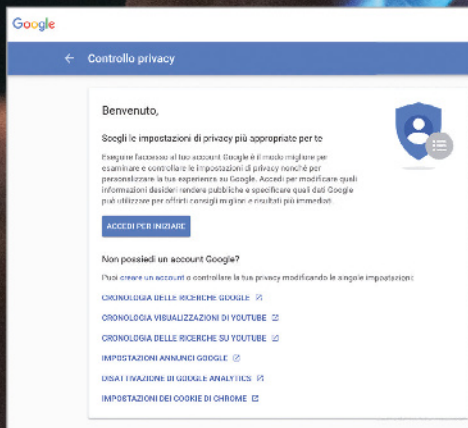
Google

← Controllo privacy

Benvenuto,

Scegli le impostazioni di privacy più appropriate per te

Eseguire l'accesso al tuo account Google è il modo migliore per esaminare e controllare le impostazioni di privacy nonché per personalizzare la tua esperienza su Google. Accedi per modificare quali informazioni desideri rendere pubbliche e specificare quali dati Google può utilizzare per offrirti consigli migliori e risultati più immediati.

ACCEDI PER INIZIARE

Non possiedi un account Google?

Puoi creare un account o controllare la tua privacy modificando le singole impostazioni:

CRONOLOGIA DELLE RICERCHE GOOGLE

CRONOLOGIA VISUALIZZAZIONI DI YOUTUBE

CRONOLOGIA DELLE RICERCHE SU YOUTUBE

IMPOSTAZIONI ANNUNCI GOOGLE

DISATTIVAZIONE DI GOOGLE ANALYTICS

IMPOSTAZIONI DEI COOKIE DI CHROME